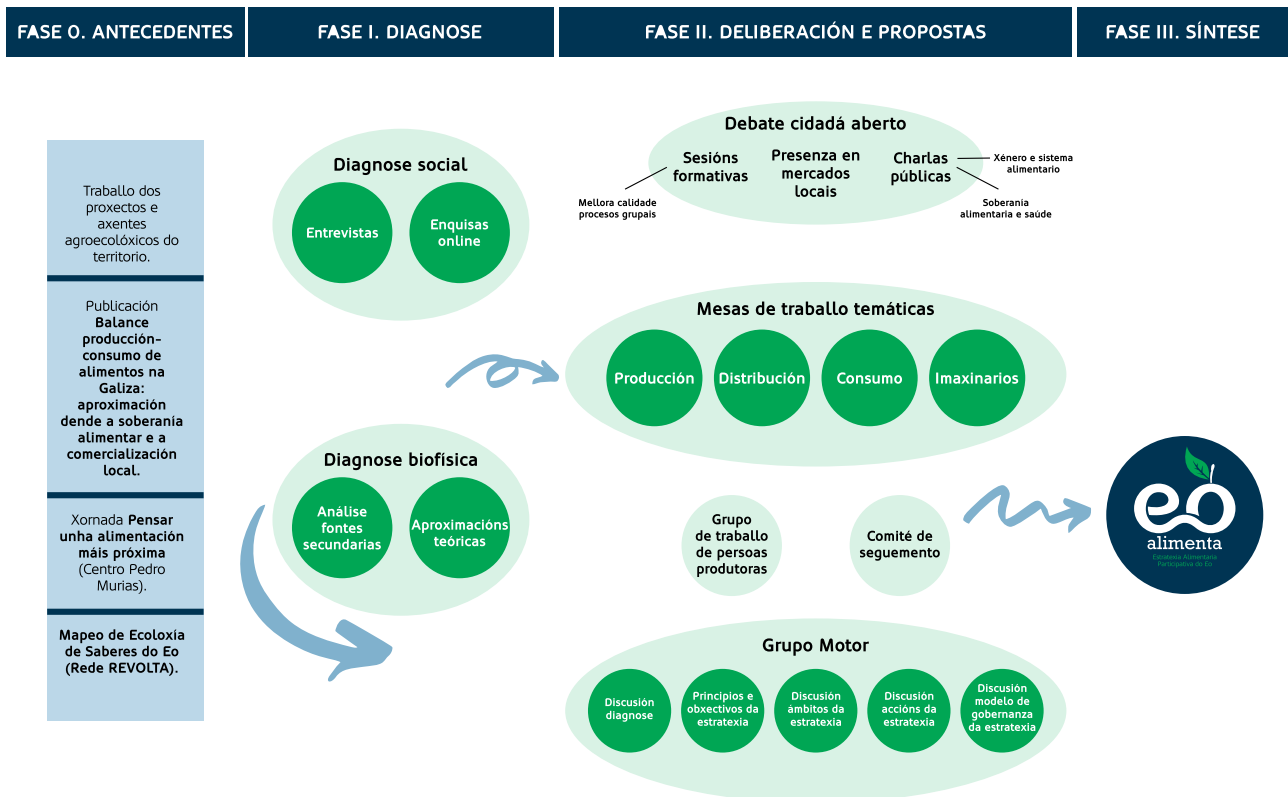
FASE 0. ANTECEDENTES

FASE I. DIAGNOSE

FASE II. DELIBERACIÓN E PROPOSTAS

FASE III. SÍNTESE

Traballo dos proxectos e axentes agroecolóxicos do territorio.

Publicación Balance producción-consumo de alimentos na Galiza: aproximación dende a soberanía alimentar e a comercialización local.

Xornada Pensar unha alimentación máis próxima (Centro Pedro Murias).

Mapeo de Ecoloxía de Saberes do Eo (Rede REVOLTA).

Diagnose social

Entrevistas

Enquisas online

Diagnose biofísica

Análise fontes secundarias

Aproximacións teóricas

Debate cidadá aberto

Sesións formativas

Presenza en mercados locais

Charlas públicas

Mellora calidade procesos grupais

Xénero e sistema alimentario

Soberania alimentaria e saúde

Mesas de traballo temáticas

Producción

Distribución

Consumo

Imaxinarios

Grupo de traballo de persoas produtoras

Comité de seguemento

Grupo Motor

Discusión diagnose

Principios e obxectivos da estratexia

Discusión âmbitos da estratexia

Discusión accións da estratexia

Discusión modelo de gobernanza da estratexia

eo alimenta

Ecoloxía Alimentaria Participativa do Eo